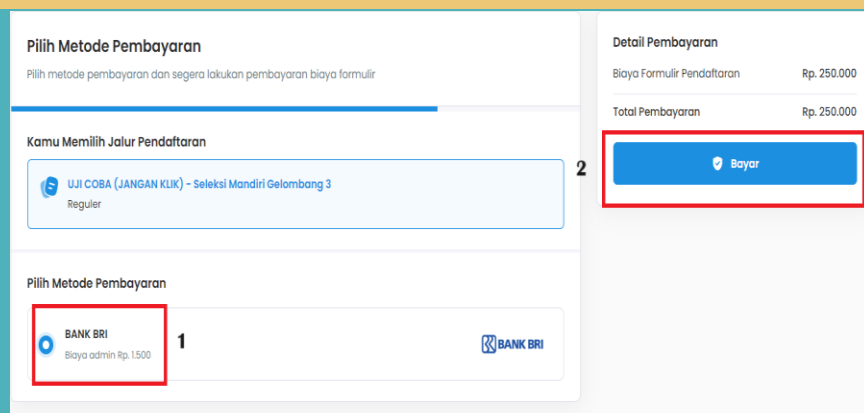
Pilih Metode Pembayaran

Pilih metode pembayaran dan segera lakukan pembayaran biaya formulir

Kamu Memilih Jalur Pendaftaran

UJI COBA (JANGAN KLIK) - Seleksi Mandiri Gelombang 3
Reguler

Pilih Metode Pembayaran

BANK BRI
Biaya admin Rp. 1.500

1

BANK BRI

Detail Pembayaran

| Biaya Formulir Pendaftaran | Rp. 250.000 |
|---|---|
| Total Pembayaran | Rp. 250.000 |

2

Bayar